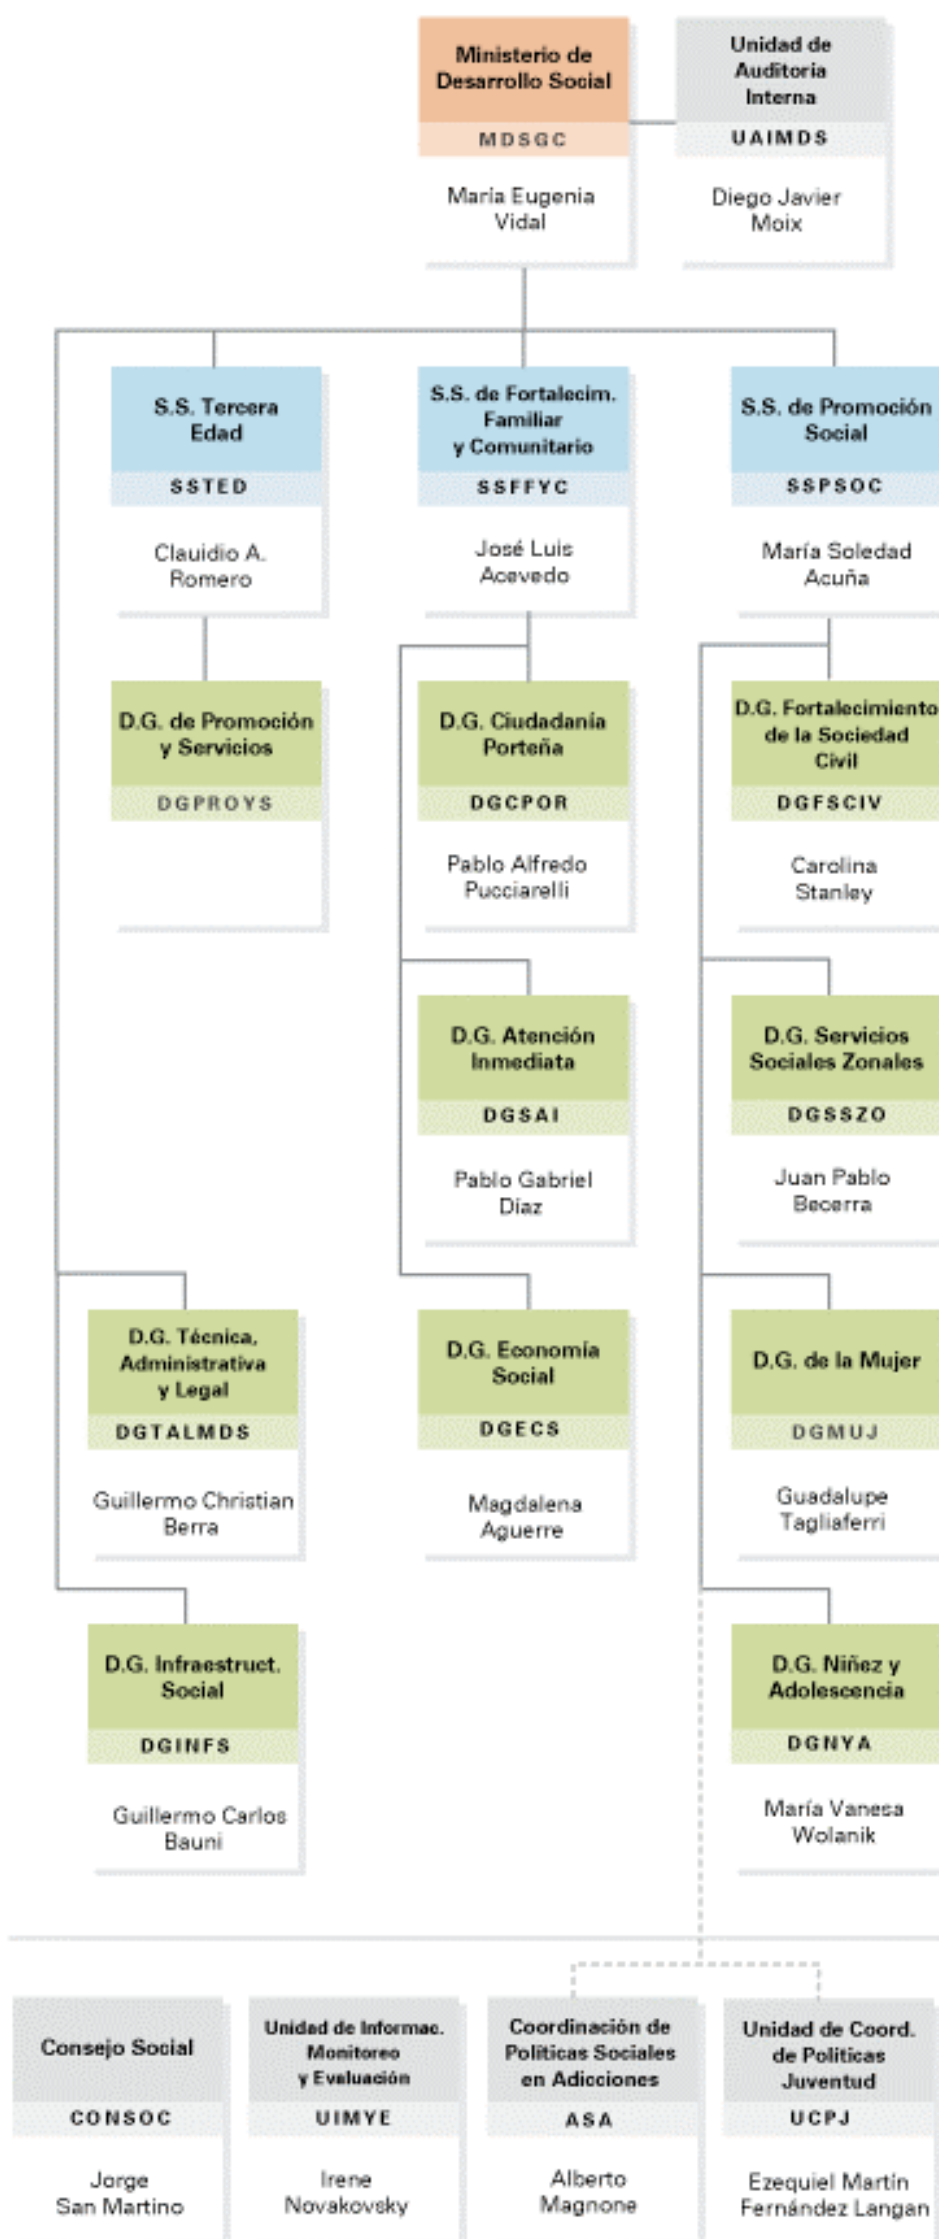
Ministerio de Desarrollo Social
MDSGC
María Eugenia Vidal

Unidad de Auditoría Interna
UAIMDS
Diego Javier Moix

S.S. Tercera Edad
SSTED
Claudio A. Romero

S.S. de Fortalecim. Familiar y Comunitario
SSFFYC
José Luis Acevedo

S.S. de Promoción Social
SSPSOC
María Soledad Acuña

D.G. de Promoción y Servicios
DGPROYS

D.G. Ciudadanía Porteña
DGCPOR
Pablo Alfredo Pucciarelli

D.G. Fortalecimiento de la Sociedad Civil
DGFSCIV
Carolina Stanley

D.G. Atención Inmediata
DGSAI
Pablo Gabriel Díaz

D.G. Servicios Sociales Zonales
DGSSZO
Juan Pablo Becerra

D.G. Técnica, Administrativa y Legal
DGTALMDS
Guillermo Christian Berra

D.G. Economía Social
DGECS
Magdalena Aguerre

D.G. de la Mujer
DGMUJ
Guadalupe Tagliaferri

D.G. Infraestruct. Social
DGINFS
Guillermo Carlos Bauni

D.G. Niñez y Adolescencia
DGNYA
María Vanesa Wolanik

Consejo Social
CONSOC
Jorge San Martino

Unidad de Informac. Monitoreo y Evaluación
UIMYE
Irene Novakovsky

Coordinación de Políticas Sociales en Adicciones
ASA
Alberto Magnone

Unidad de Coord. de Políticas Juventud
UCPJ
Ezequiel Martín Fernández Langan